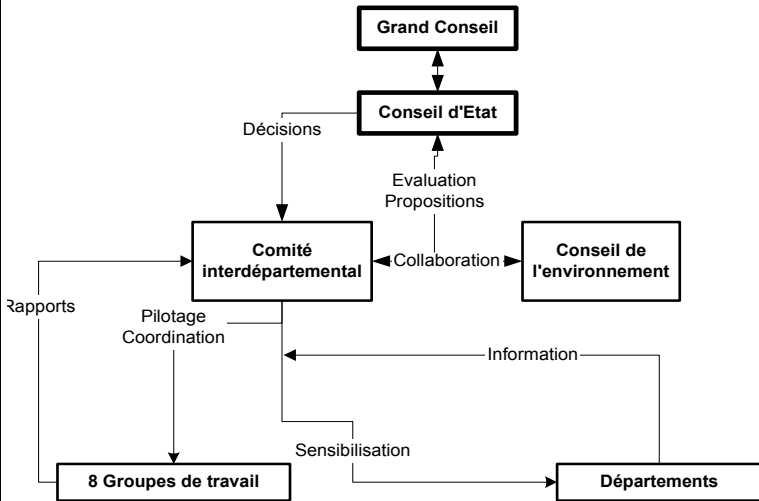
Grand Conseil

Conseil d'Etat

Décisions

Evaluation
Propositions

Comité interdépartemental

Collaboration

Conseil de l'environnement

Rapports

Pilotage
Coordination

Information

Sensibilisation

8 Groupes de travail

Départements